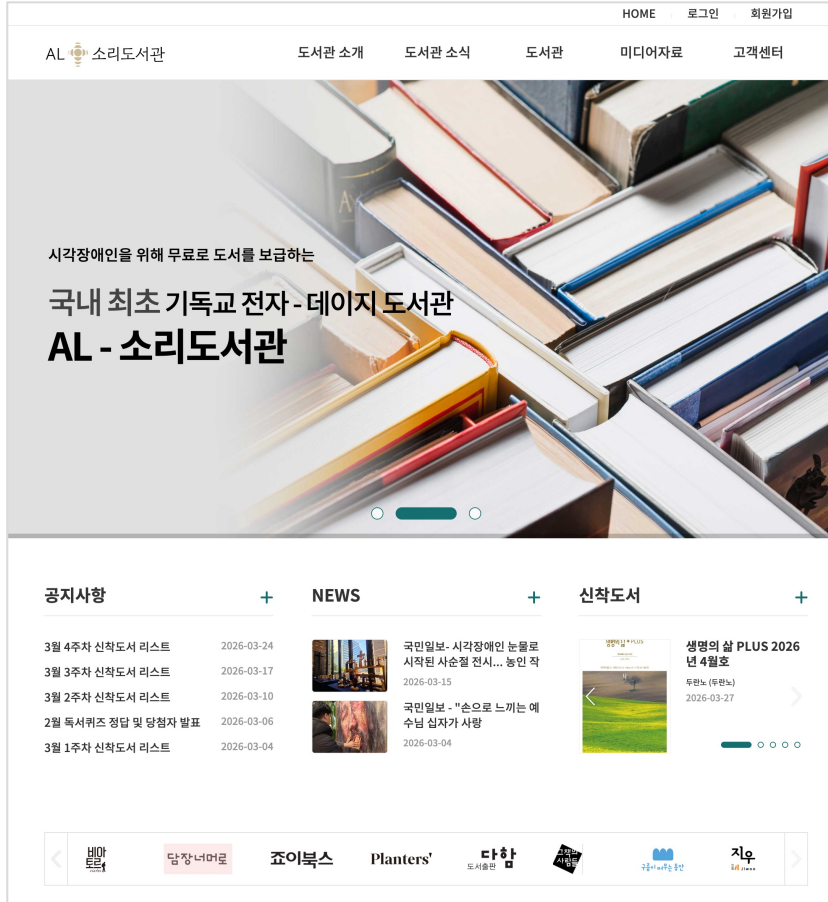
HOME 로그인 회원가입

AL 소리도서관

도서관 소개 도서관 소식 도서관 미디어자료 고객센터

시각장애인을 위해 무료로 도서를 보급하는

국내 최초 기독교 전자 - 데이지 도서관

AL - 소리도서관

공지사항 +

3월 4주차 신착도서 리스트 2026-03-24
3월 3주차 신착도서 리스트 2026-03-17
3월 2주차 신착도서 리스트 2026-03-10
2월 독서퀴즈 정답 및 당첨자 발표 2026-03-06
3월 1주차 신착도서 리스트 2026-03-04

NEWS +

국민일보- 시각장애인 눈물로 시작된 사순절 전시... 농인 작
2026-03-15

국민일보 - "손으로 느끼는 예수님 십자가 사랑
2026-03-04

신착도서 +

생명의 삶 PLUS 2026년 4월호
두란노 (두란노)
2026-03-27

비아토르 담장너머로 죠이북스 Planters' 다함 도서출판 지우